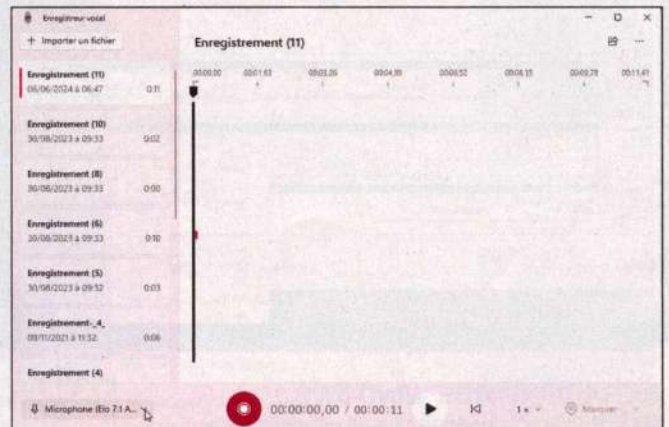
Enregistreur vocal

+ Importer un fichier

Enregistrement (11)
06/06/2024 à 06:47 0:11

Enregistrement (10)
30/08/2023 à 09:33 0:02

Enregistrement (8)
30/08/2023 à 09:33 0:00

Enregistrement (6)
30/08/2023 à 09:33 0:10

Enregistrement (5)
30/08/2023 à 09:32 0:03

Enregistrement-_4_
09/11/2021 à 11:52 0:06

Enregistrement (4)

Enregistrement (11)

00:00,00 00:01,63 00:03,26 00:04,89 00:06,52 00:08,15 00:09,78 00:11,41

Microphone (Elo 7.1 A...

00:00:00,00 / 00:00:11

1 x

Marquer